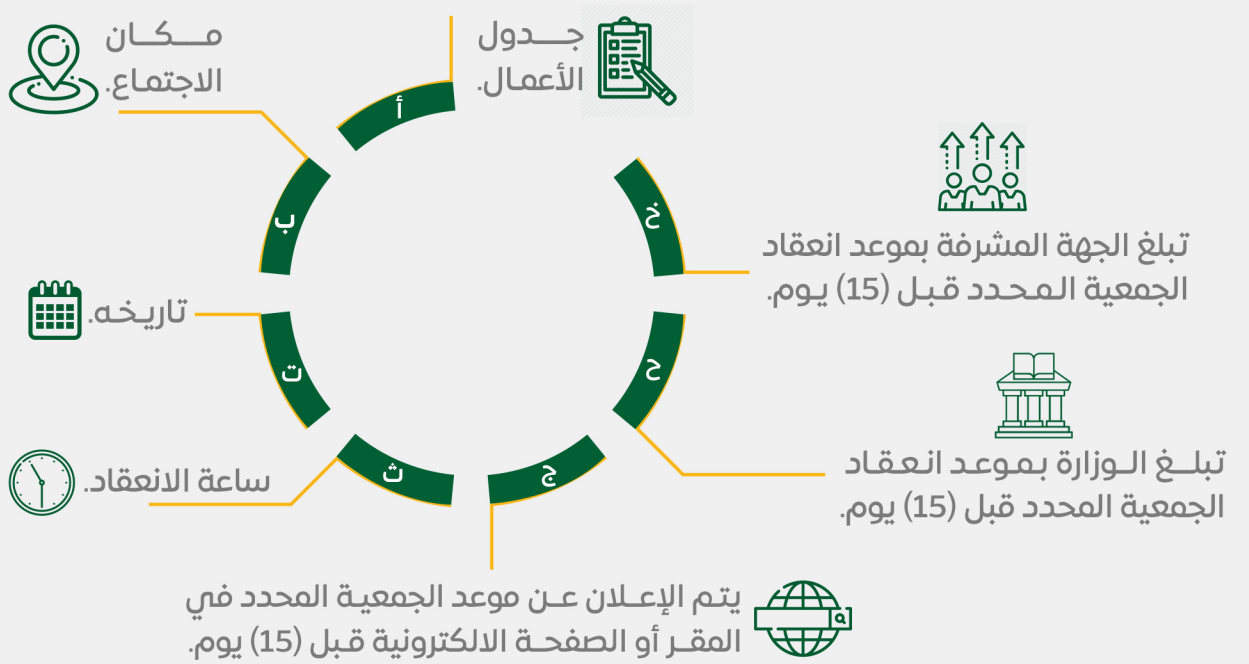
جـــدول الأعمال.

أ

مــكــان الاجتماع.

ب

تبلغ الجهة المشرفة بموعد انعقاد الجمعية المحدد قبل (15) يوم.

خ

تاريخه.

ت

ح

تبلـغ الـوزارة بمـوعـد انـعـقـاد الجمعية المحدد قبل (15) يوم.

ساعة الانعقاد.

ث

ج

يتم الإعـلان عـن موعد الجمعية المحدد في المقـر أو الصفحـة الالكترونية قبل (15) يوم.